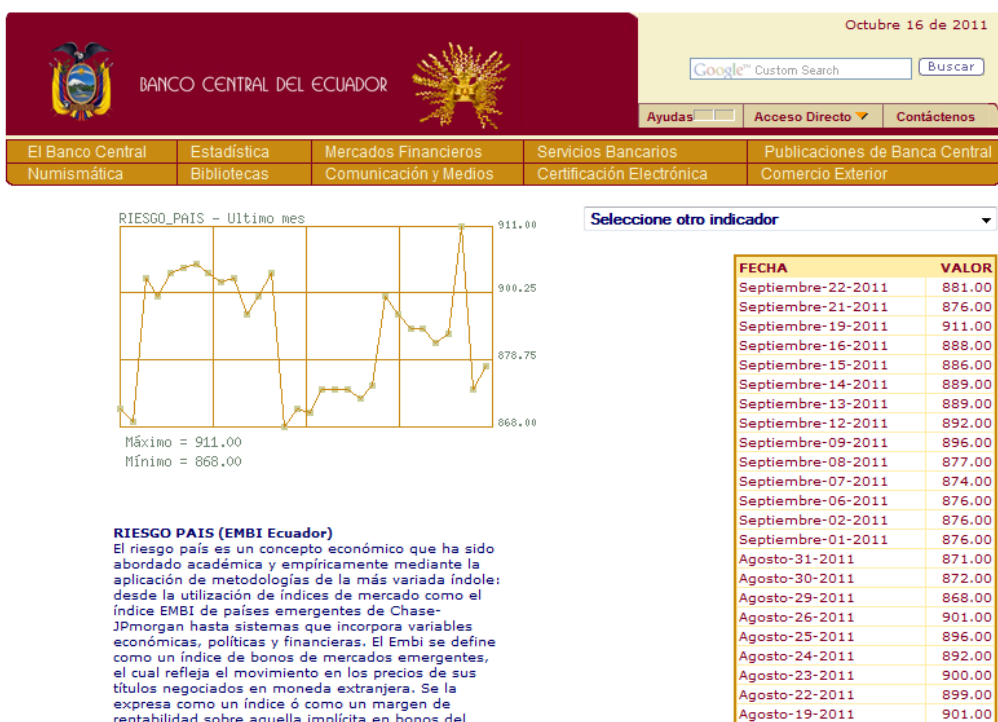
Octubre 16 de 2011

BANCO CENTRAL DEL ECUADOR

Google™ Custom Search
Buscar

Ayudas
Acceso Directo
Contáctenos

El Banco Central
Estadística
Mercados Financieros
Servicios Bancarios
Publicaciones de Banca Central
Numismática
Bibliotecas
Comunicación y Medios
Certificación Electrónica
Comercio Exterior

RIESGO_PAIS - Ultimo mes

911.00
900.25
878.75
868.00

Máximo = 911.00
Mínimo = 868.00

Seleccione otro indicador

| FECHA | VALOR |
|---|---|
| Septiembre-22-2011 | 881.00 |
| Septiembre-21-2011 | 876.00 |
| Septiembre-19-2011 | 911.00 |
| Septiembre-16-2011 | 888.00 |
| Septiembre-15-2011 | 886.00 |
| Septiembre-14-2011 | 889.00 |
| Septiembre-13-2011 | 889.00 |
| Septiembre-12-2011 | 892.00 |
| Septiembre-09-2011 | 896.00 |
| Septiembre-08-2011 | 877.00 |
| Septiembre-07-2011 | 874.00 |
| Septiembre-06-2011 | 876.00 |
| Septiembre-02-2011 | 876.00 |
| Septiembre-01-2011 | 876.00 |
| Agosto-31-2011 | 871.00 |
| Agosto-30-2011 | 872.00 |
| Agosto-29-2011 | 868.00 |
| Agosto-26-2011 | 901.00 |
| Agosto-25-2011 | 896.00 |
| Agosto-24-2011 | 892.00 |
| Agosto-23-2011 | 900.00 |
| Agosto-22-2011 | 899.00 |
| Agosto-19-2011 | 901.00 |

RIESGO PAIS (EMBI Ecuador)
El riesgo país es un concepto económico que ha sido abordado académica y empíricamente mediante la aplicación de metodologías de la más variada índole: desde la utilización de índices de mercado como el índice EMBI de países emergentes de Chase-JPmorgan hasta sistemas que incorpora variables económicas, políticas y financieras. El Embi se define como un índice de bonos de mercados emergentes, el cual refleja el movimiento en los precios de sus títulos negociados en moneda extranjera. Se la expresa como un índice ó como un margen de rentabilidad sobre aquella implícita en bonos del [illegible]